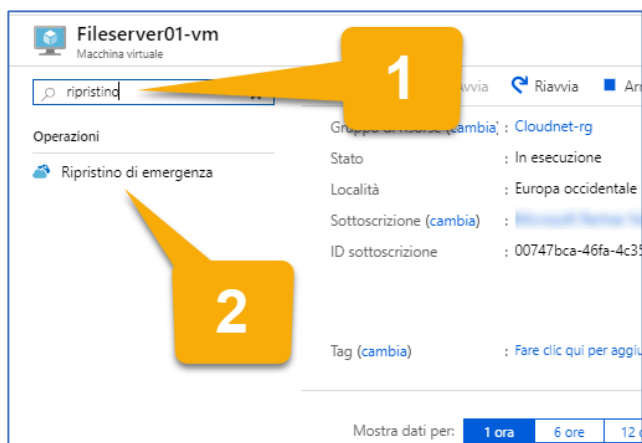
Fileserver01-vm
Macchina virtuale

ripristino

1

Avvia Riavvia Ar

Operazioni

Ripristino di emergenza

2

Gruppo di risorse (cambia) : Cloudnet-rg
Stato : In esecuzione
Località : Europa occidentale
Sottoscrizione (cambia) : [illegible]
ID sottoscrizione : 00747bca-46fa-4c35

Tag (cambia) : Fare clic qui per aggiu

Mostra dati per: 1 ora 6 ore 12